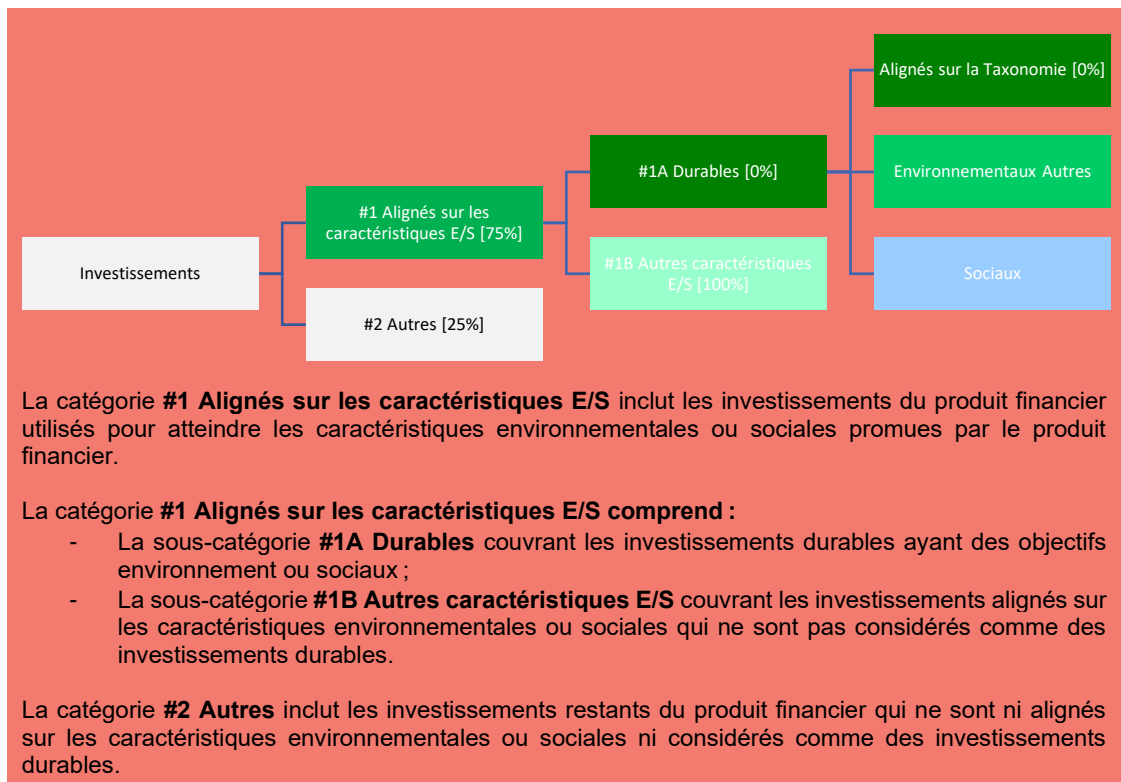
Investissements

#1 Alignés sur les caractéristiques E/S [75%]

#2 Autres [25%]

#1A Durables [0%]

#1B Autres caractéristiques E/S [100%]

Alignés sur la Taxonomie [0%]

Environnementaux Autres

Sociaux

La catégorie **#1 Alignés sur les caractéristiques E/S** inclut les investissements du produit financier utilisés pour atteindre les caractéristiques environnementales ou sociales promues par le produit financier.

La catégorie **#1 Alignés sur les caractéristiques E/S comprend :**
- La sous-catégorie **#1A Durables** couvrant les investissements durables ayant des objectifs environnement ou sociaux ;
- La sous-catégorie **#1B Autres caractéristiques E/S** couvrant les investissements alignés sur les caractéristiques environnementales ou sociales qui ne sont pas considérés comme des investissements durables.

La catégorie **#2 Autres** inclut les investissements restants du produit financier qui ne sont ni alignés sur les caractéristiques environnementales ou sociales ni considérés comme des investissements durables.